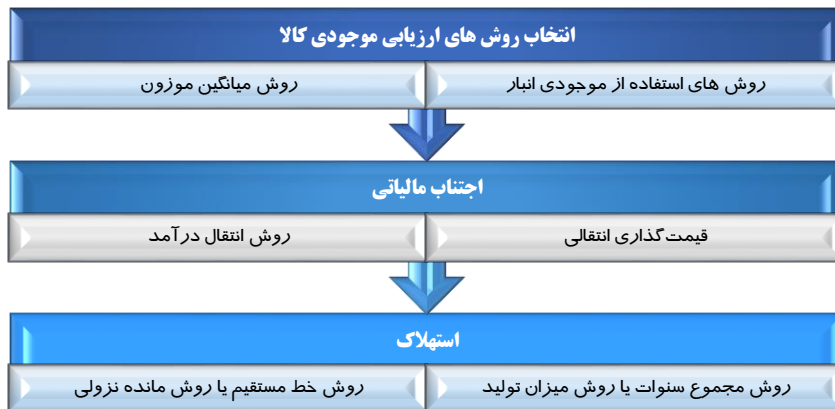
انتخاب روش های ارزیابی موجودی کالا

روش های استفاده از موجودی انبار

روش میانگین موزون

اجتناب مالیاتی

قیمت گذاری انتقالی

روش انتقال درآمد

استهلاک

روش مجموع سنوات یا روش میزان تولید

روش خط مستقیم یا روش مانده نزولی